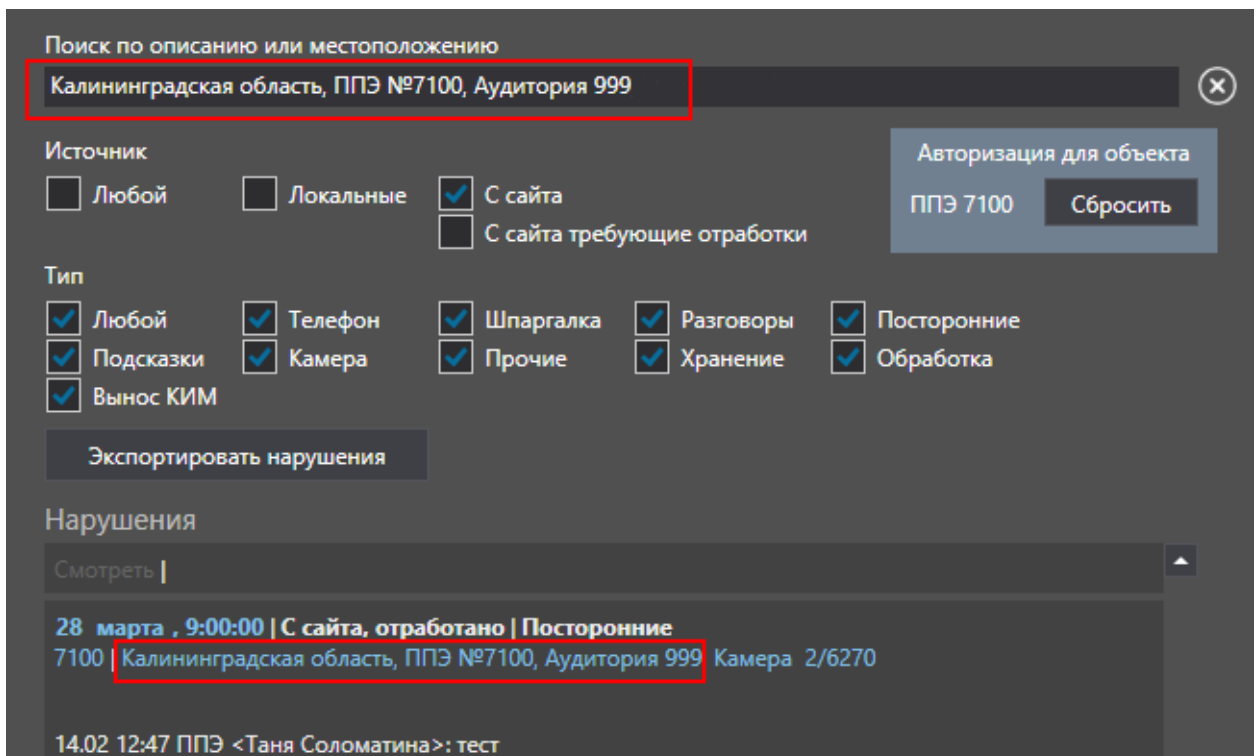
Поиск по описанию или местоположению

Калининградская область, ППЭ №7100, Аудитория 999

Источник

Любой Локальные С сайта
С сайта требующие отработки

Авторизация для объекта

ППЭ 7100 Сбросить

Тип

Любой Телефон Шпаргалка Разговоры Посторонние
Подсказки Камера Прочие Хранение Обработка
Вынос КИМ

Экспортировать нарушения

Нарушения

Смотреть |

28 марта , 9:00:00 | С сайта, отработано | Посторонние
7100 | Калининградская область, ППЭ №7100, Аудитория 999 Камера 2/6270

14.02 12:47 ППЭ <Таня Соломатина>: тест